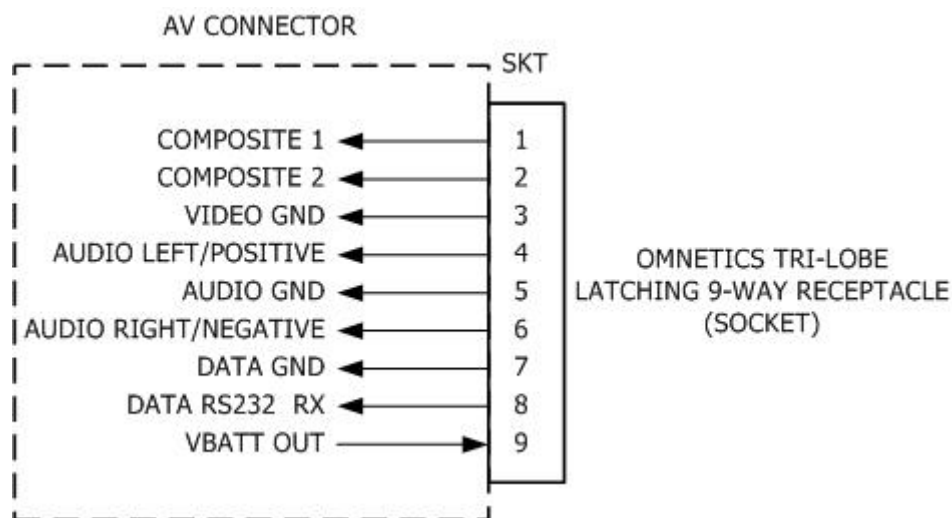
AV CONNECTOR

SKT

COMPOSITE 1 1
COMPOSITE 2 2
VIDEO GND 3
AUDIO LEFT/POSITIVE 4
AUDIO GND 5
AUDIO RIGHT/NEGATIVE 6
DATA GND 7
DATA RS232 RX 8
VBATT OUT 9

OMNETICS TRI-LOBE LATCHING 9-WAY RECEPTACLE (SOCKET)